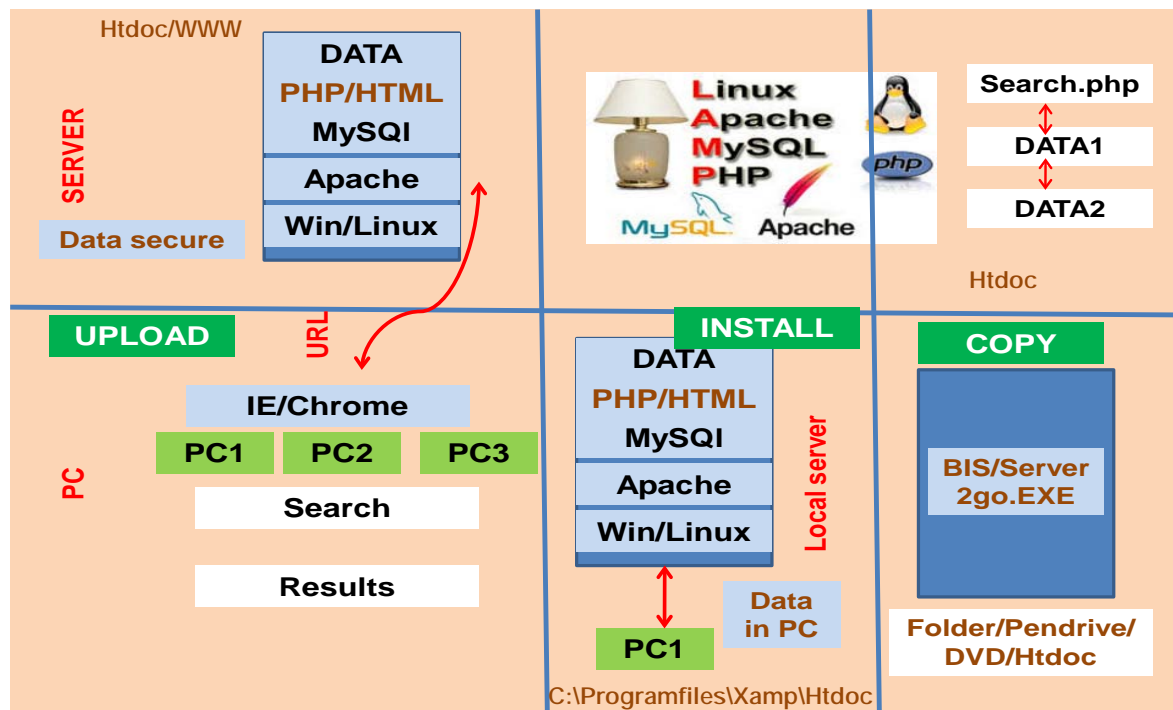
Htdoc/WWW

SERVER

DATA
PHP/HTML
MySQI
Apache
Win/Linux

Data secure

Linux
Apache
MySQL
PHP

php

MySQL
Apache

Search.php
DATA1
DATA2

Htdoc

UPLOAD

URL

IE/Chrome

PC1 PC2 PC3

PC

Search

Results

INSTALL

DATA
PHP/HTML
MySQI
Apache
Win/Linux

Local server

Data in PC

PC1

C:\Programfiles\Xamp\Htdoc

COPY

BIS/Server 2go.EXE

Folder/Pendrive/ DVD/Htdoc